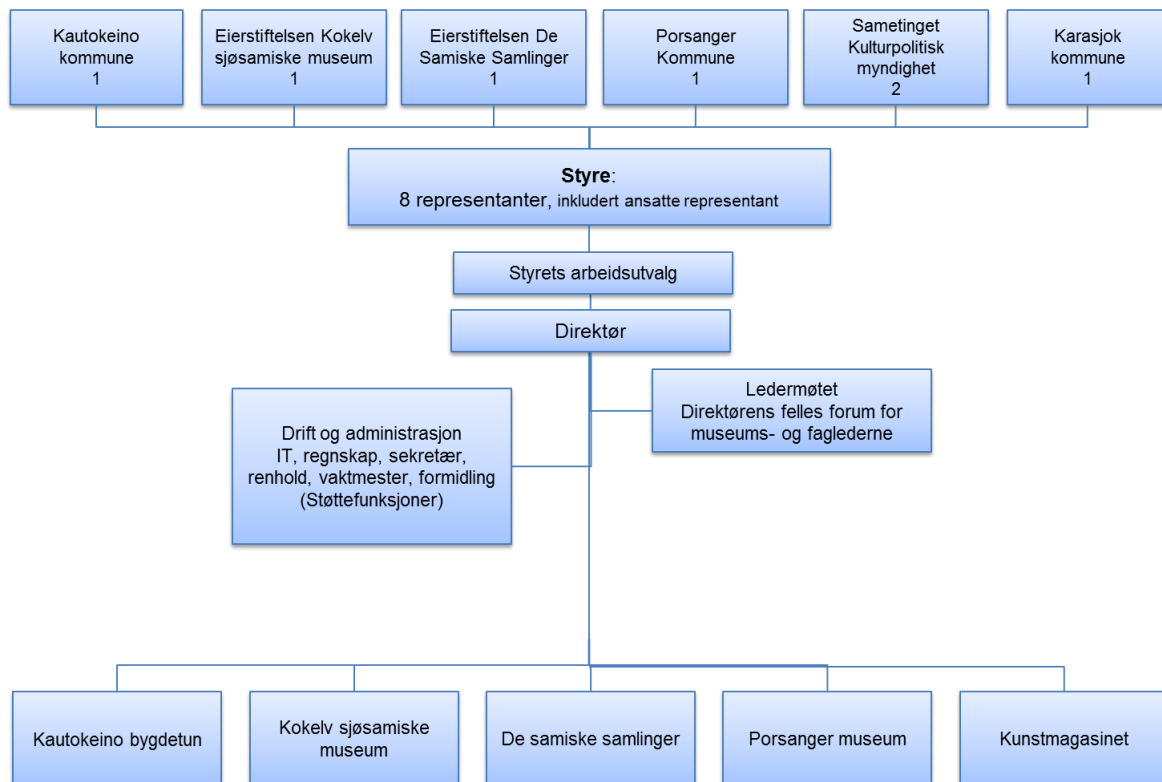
Kautokeino kommune 1

Eierstiftelsen Kokelv sjøsamiske museum 1

Eierstiftelsen De Samiske Samlinger 1

Porsanger Kommune 1

Sametinget Kulturpolitisk myndighet 2

Karasjok kommune 1

**Styre**: 8 representanter, inkludert ansatte representant

Styrets arbeidsutvalg

Direktør

Drift og administrasjon IT, regnskap, sekretær, renhold, vaktmester, formidling (Støttefunksjoner)

Ledermøtet Direktørens felles forum for museums- og faglederne

Kautokeino bygdetun

Kokelv sjøsamiske museum

De samiske samlinger

Porsanger museum

Kunstmagasinet